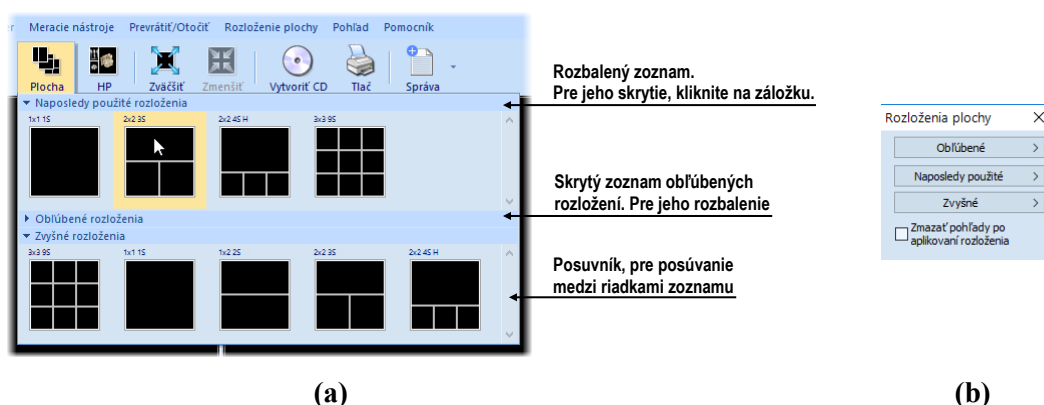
r Meracie nástroje Prevrátiť/Otočiť Rozloženie plochy Pohľad Pomocník

Plocha HP Zväčšiť Zmenšiť Vytvoriť CD Tlač Správa

Naposledy použité rozloženia

1x1 1S 2x2 3S 2x2 4S H 3x3 9S

Obľúbené rozloženia

Zvyšné rozloženia

3x3 9S 1x1 1S 1x2 2S 2x2 3S 2x2 4S H

Rozbalený zoznam. Pre jeho skrytie, kliknite na záložku.

Skrytý zoznam obľúbených rozložení. Pre jeho rozbalenie

Posuvník, pre posúvanie medzi riadkami zoznamu

Rozloženia plochy ×

Obľúbené >

Naposledy použité >

Zvyšné >

Zmazať pohľady po aplikovaní rozloženia

(a)

(b)